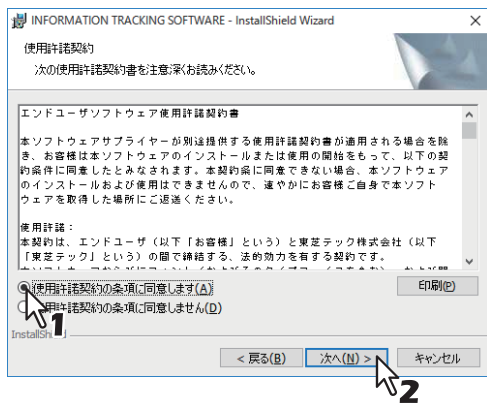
INFORMATION TRACKING SOFTWARE - InstallShield Wizard

使用許諾契約

次の使用許諾契約書を注意深くお読みください。

エンドユーザソフトウェア使用許諾契約書

本ソフトウェアサプライヤーが別途提供する使用許諾契約書が適用される場合を除き、お客様は本ソフトウェアのインストールまたは使用の開始をもって、以下の契約条件に同意したとみなされます。本契約条に同意できない場合、本ソフトウェアのインストールおよび使用はできませんので、速やかにお客様ご自身で本ソフトウェアを取得した場所にご返送ください。

使用許諾：
本契約は、エンドユーザ（以下「お客様」という）と東芝テック株式会社（以下「東芝テック」という）の間で締結する、法的効力を有する契約の

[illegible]

使用許諾契約の条項に同意します(A)

使用許諾契約の条項に同意しません(D)

印刷(P)

InstallShi

1

< 戻る(B)

次へ(N) >

キャンセル

2